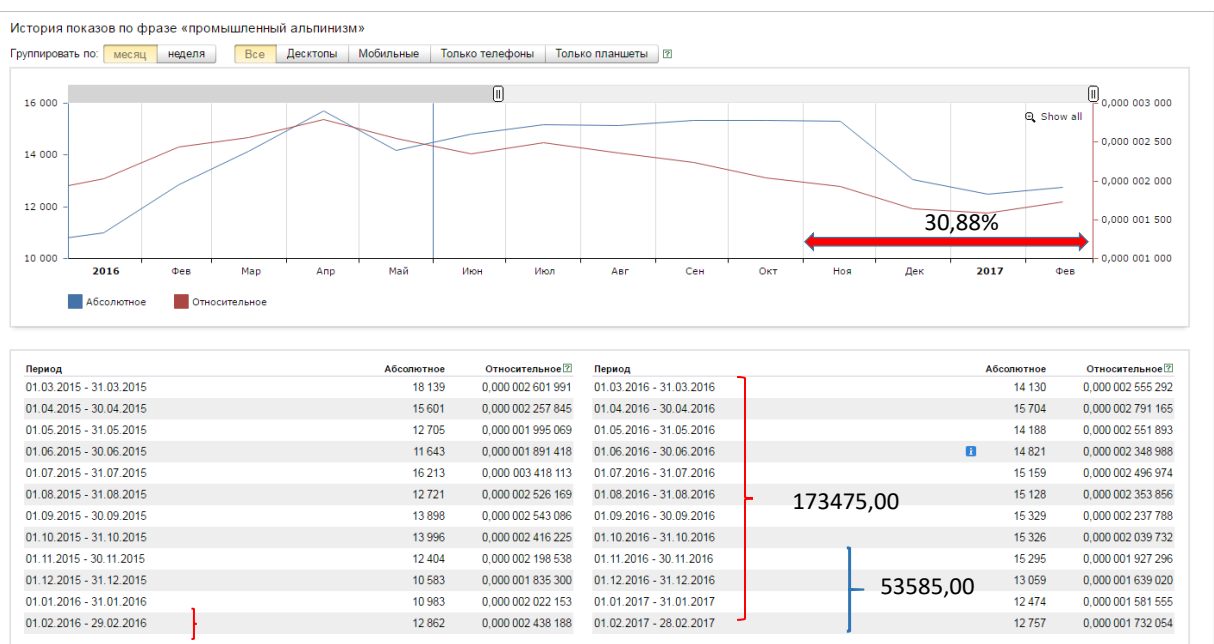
История показов по фразе «промышленный альпинизм»

Группировать по: месяц неделя Все Десктопы Мобильные Только телефоны Только планшеты ?

16 000
14 000
12 000
10 000

0,000 003 000
0,000 002 500
0,000 002 000
0,000 001 500
0,000 001 000

Show all

30,88%

2016 Фев Мар Апр Май Июн Июл Авг Сен Окт Ноя Дек 2017 Фев

Абсолютное Относительное

| Период | Абсолютное | Относительное ? |
|---|---|---|
| 01.03.2015 - 31.03.2015 | 18 139 | 0,000 002 601 991 |
| 01.04.2015 - 30.04.2015 | 15 601 | 0,000 002 257 845 |
| 01.05.2015 - 31.05.2015 | 12 705 | 0,000 001 995 069 |
| 01.06.2015 - 30.06.2015 | 11 643 | 0,000 001 891 418 |
| 01.07.2015 - 31.07.2015 | 16 213 | 0,000 003 418 113 |
| 01.08.2015 - 31.08.2015 | 12 721 | 0,000 002 526 169 |
| 01.09.2015 - 30.09.2015 | 13 898 | 0,000 002 543 086 |
| 01.10.2015 - 31.10.2015 | 13 996 | 0,000 002 416 225 |
| 01.11.2015 - 30.11.2015 | 12 404 | 0,000 002 198 538 |
| 01.12.2015 - 31.12.2015 | 10 583 | 0,000 001 835 300 |
| 01.01.2016 - 31.01.2016 | 10 983 | 0,000 002 022 153 |
| 01.02.2016 - 29.02.2016 | 12 862 | 0,000 002 438 188 |

| Период | Абсолютное | Относительное ? |
|---|---|---|
| 01.03.2016 - 31.03.2016 | 14 130 | 0,000 002 555 292 |
| 01.04.2016 - 30.04.2016 | 15 704 | 0,000 002 791 165 |
| 01.05.2016 - 31.05.2016 | 14 188 | 0,000 002 551 893 |
| 01.06.2016 - 30.06.2016 | 14 821 | 0,000 002 348 988 |
| 01.07.2016 - 31.07.2016 | 15 159 | 0,000 002 496 974 |
| 01.08.2016 - 31.08.2016 | 15 128 | 0,000 002 353 856 |
| 01.09.2016 - 30.09.2016 | 15 329 | 0,000 002 237 788 |
| 01.10.2016 - 31.10.2016 | 15 326 | 0,000 002 039 732 |
| 01.11.2016 - 30.11.2016 | 15 295 | 0,000 001 927 296 |
| 01.12.2016 - 31.12.2016 | 13 059 | 0,000 001 639 020 |
| 01.01.2017 - 31.01.2017 | 12 474 | 0,000 001 581 555 |
| 01.02.2017 - 28.02.2017 | 12 757 | 0,000 001 732 054 |

173475,00

53585,00